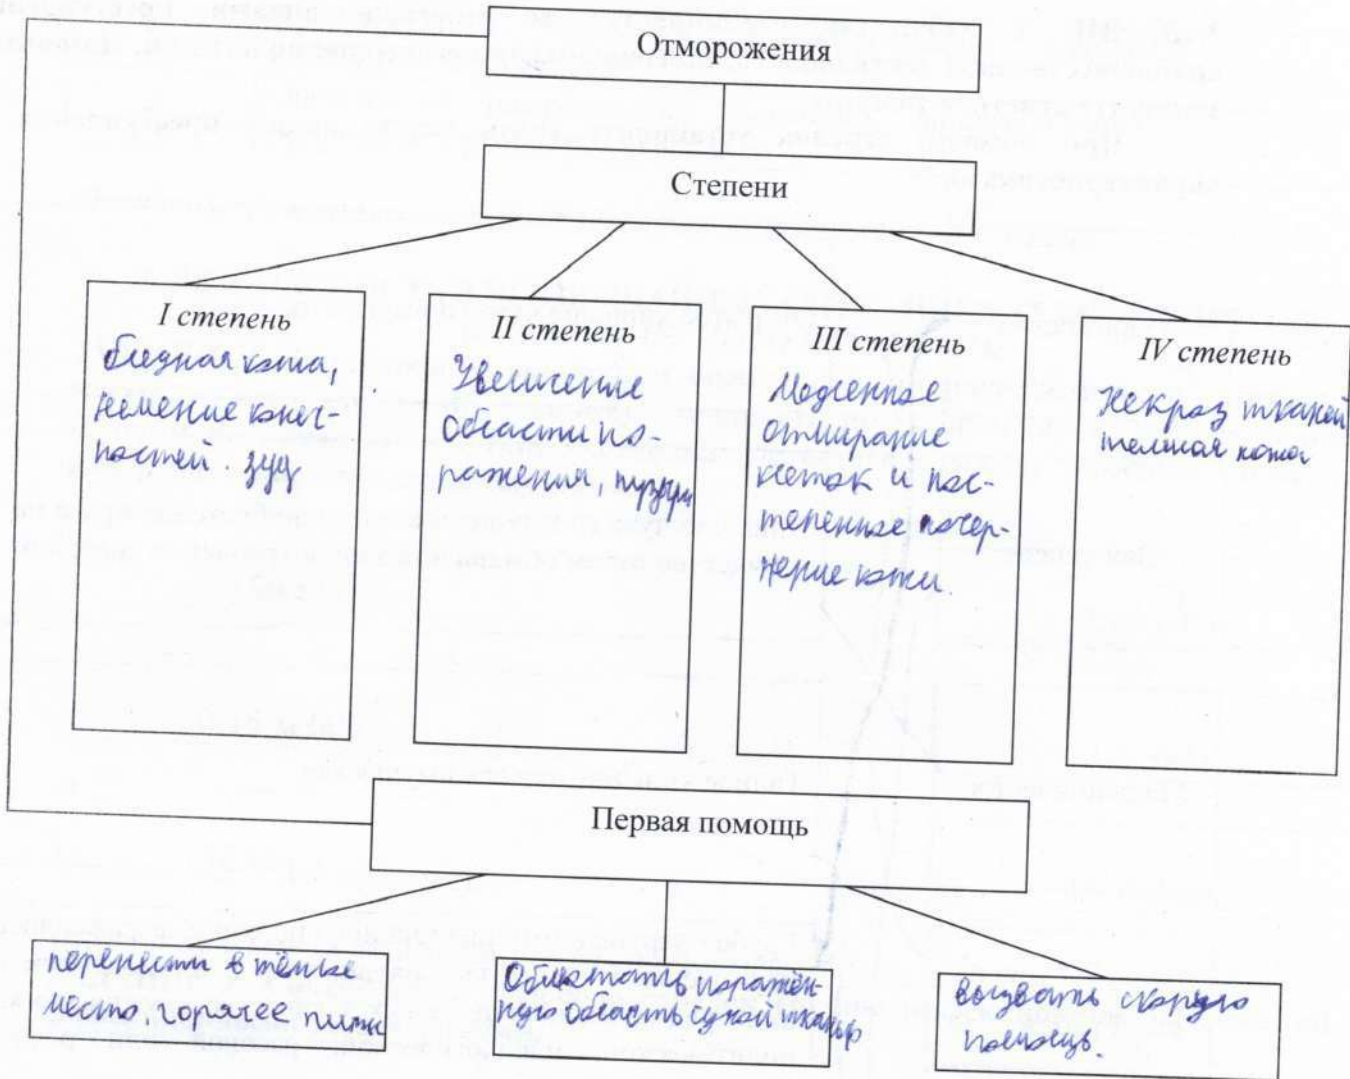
Отморожения

Степени

I степень
бледная кожа, немение конечностей. зуд

II степень
Увеличение области поражения, пузыри

III степень
Медленное отмирание клеток и постепенное почернение кожи.

IV степень
Некроз тканей темная кожа

Первая помощь

перенести в теплое место, горячее питье

Обмотать поражённую область сухой тканью

вызвать скорую помощь.